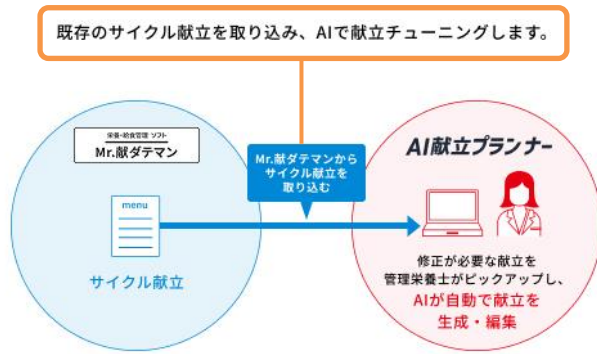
既存のサイクル献立を取り込み、AIで献立チューニングします。

栄養・給食管理ソフト
Mr.献ダテマン

menu

サイクル献立

Mr.献ダテマンから
サイクル献立を
取り込む

AI献立プランナー

修正が必要な献立を
管理栄養士がピックアップし、
AIが自動で献立を
生成・編集